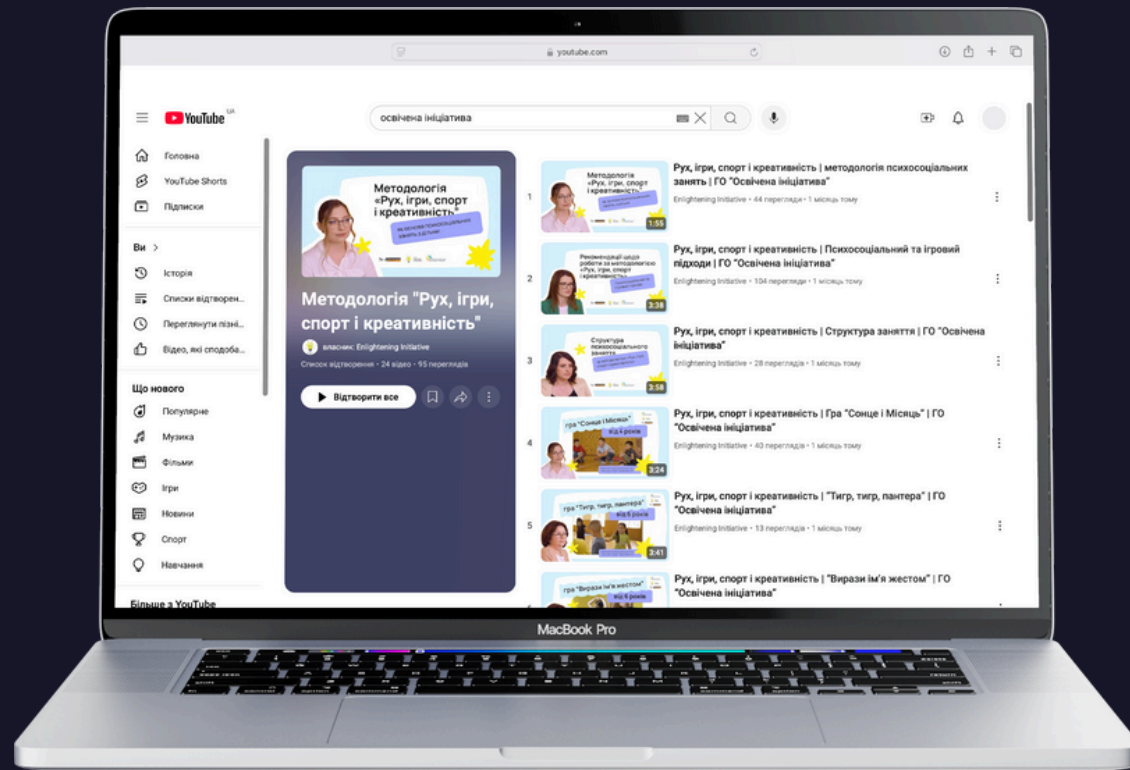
youtube.com

YouTube UA

освічена ініціатива

Головна
YouTube Shorts
Підписки

Ви >
Історія
Списки відтворен...
Переглянути пізні...
Відео, які сподоба...

Що нового
Популярне
Музика
Фільми
Ігри
Новини
Спорт
Навчання

Більше з YouTube

Методологія «Рух, ігри, спорт і креативність»
на основі психосоціальних занять з дітьми

Методологія "Рух, ігри, спорт і креативність"
власник: Enlightening Initiative
Список відтворення • 24 відео • 95 переглядів

Відтворити все

1
Методологія «Рух, ігри, спорт і креативність»
1:55
Рух, ігри, спорт і креативність | методологія психосоціальних занять | ГО "Освічена ініціатива"
Enlightening Initiative • 44 перегляди • 1 місяць тому

2
Рекомендації щодо роботи за методологією «Рух, ігри, спорт і креативність»
3:38
Рух, ігри, спорт і креативність | Психосоціальний та ігровий підходи | ГО "Освічена ініціатива"
Enlightening Initiative • 104 перегляди • 1 місяць тому

3
Структура психосоціального заняття
3:58
Рух, ігри, спорт і креативність | Структура заняття | ГО "Освічена ініціатива"
Enlightening Initiative • 28 переглядів • 1 місяць тому

4
гра "Сонце і Місяць" від 6 років
3:24
Рух, ігри, спорт і креативність | Гра "Сонце і Місяць" | ГО "Освічена ініціатива"
Enlightening Initiative • 40 переглядів • 1 місяць тому

5
гра "Тигр, тигр, пантера" від 6 років
3:41
Рух, ігри, спорт і креативність | "Тигр, тигр, пантера" | ГО "Освічена ініціатива"
Enlightening Initiative • 13 переглядів • 1 місяць тому

6
гра "Вирази ім'я жестом" від 6 років
Рух, ігри, спорт і креативність | "Вирази ім'я жестом" | ГО "Освічена ініціатива"

MacBook Pro